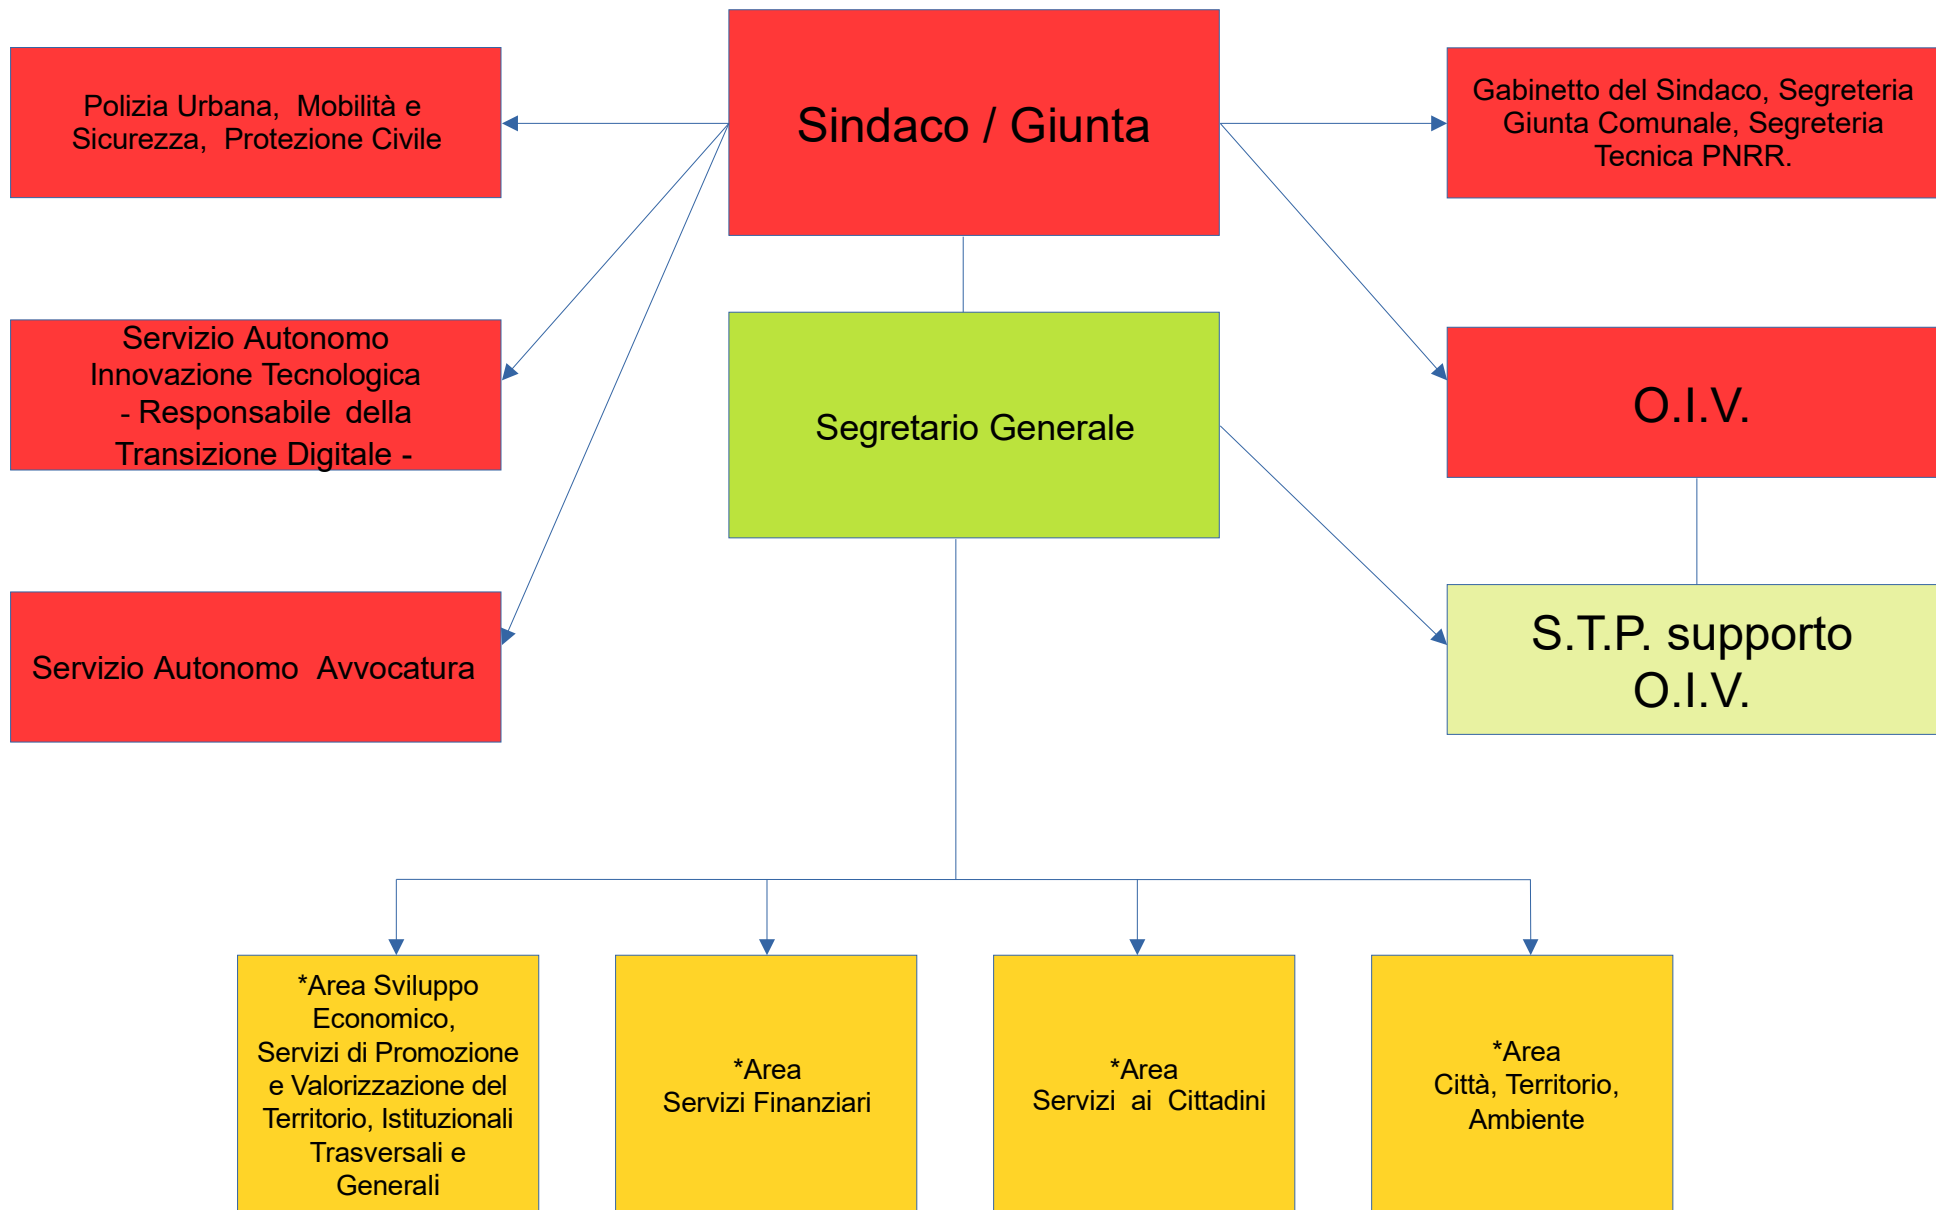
Sindaco / Giunta

Polizia Urbana, Mobilità e Sicurezza, Protezione Civile

Gabinetto del Sindaco, Segreteria Giunta Comunale, Segreteria Tecnica PNRR.

Servizio Autonomo Innovazione Tecnologica - Responsabile della Transizione Digitale -

Segretario Generale

O.I.V.

Servizio Autonomo Avvocatura

S.T.P. supporto O.I.V.

*Area Sviluppo Economico, Servizi di Promozione e Valorizzazione del Territorio, Istituzionali Trasversali e Generali

*Area Servizi Finanziari

*Area Servizi ai Cittadini

*Area Città, Territorio, Ambiente